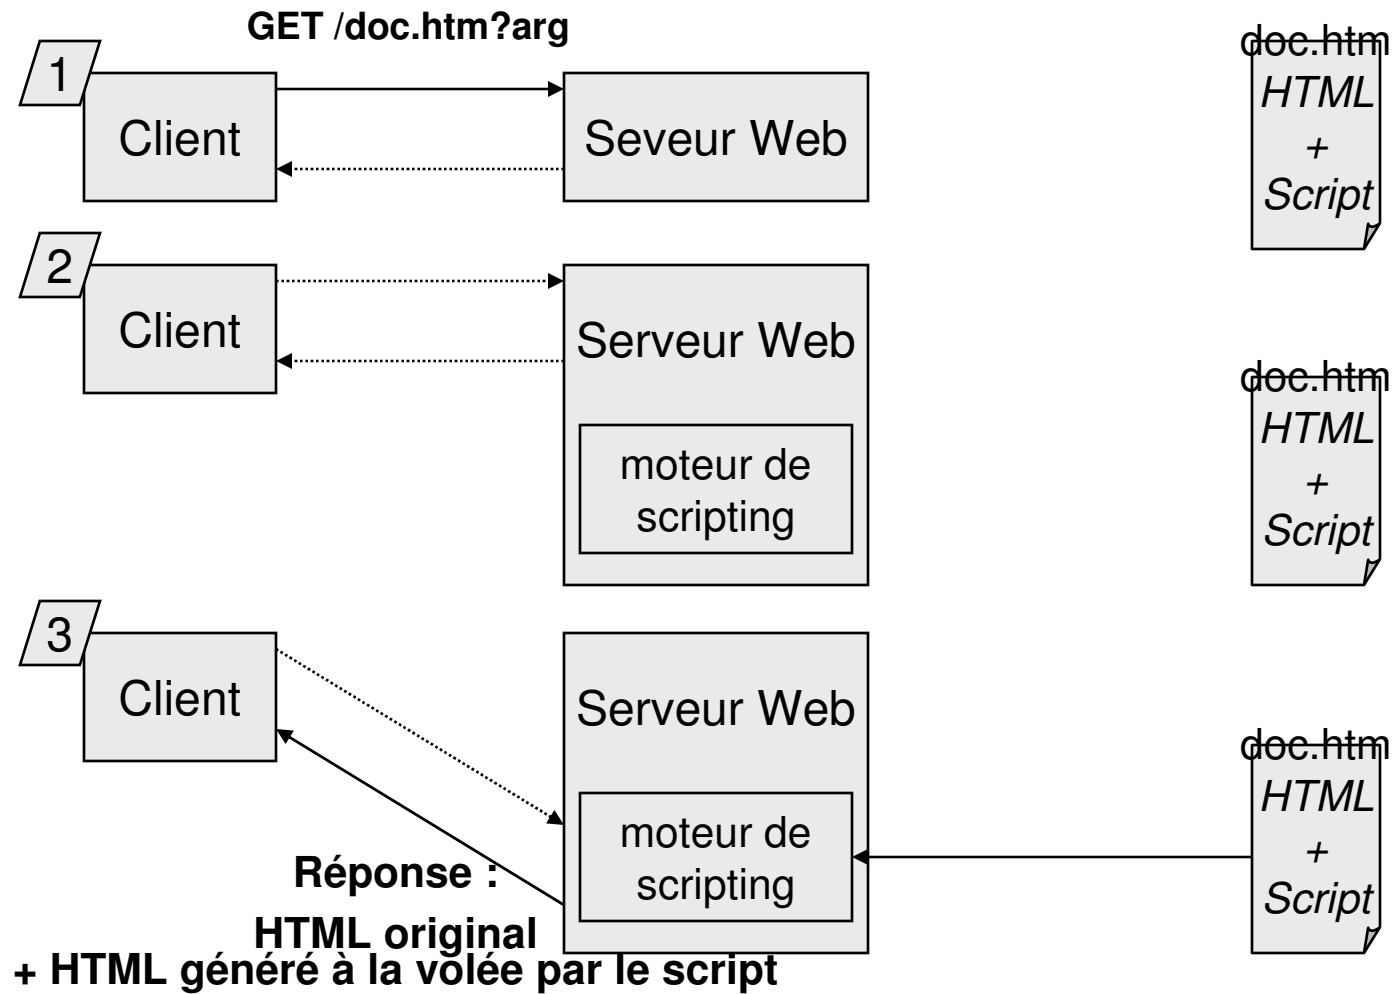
GET /doc.htm?arg

1

Client

Seveur Web

doc.htm
HTML
+
Script

2

Client

Serveur Web

moteur de scripting

doc.htm
HTML
+
Script

3

Client

Serveur Web

moteur de scripting

doc.htm
HTML
+
Script

Réponse :
HTML original
+ HTML généré à la volée par le script